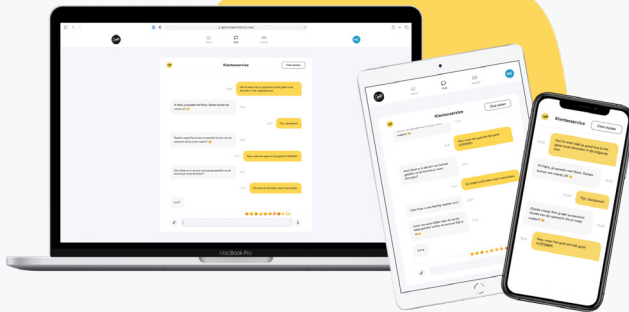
Klantenservice

Chat sluiten

Hoi! Ik wacht nog op een pakketje. Ik wil weten wanneer het bezorgd wordt?

Hi Sara, je spreekt met Rosa. Geweldig dat je even contact zoekt!

Yep, Geweldig!

Goede vraag! Kun je me je ordernummer sturen?

Goed, ik ga even kijken! 😊

Hmm, ik zie dat het pakketje bij de buren is bezorgd.

Oh, zouden die het hebben?

Klantenservice

Chat sluiten

Klantenservice

Chat sluiten

Yep, Geweldig!

MacBook Pro